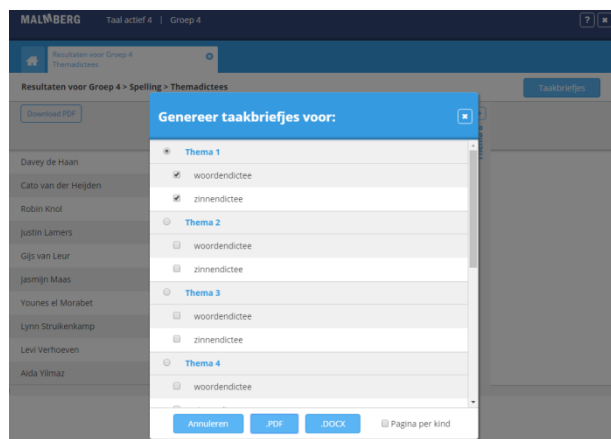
MALMBERG Taal actief 4 | Groep 4

?

Resultaten voor Groep 4 Themadictees

Resultaten voor Groep 4 > Spelling > Themadictees

Taakbriefjes

Download PDF

Davey de Haan

Cato van der Heijden

Robin Knol

Justin Lamers

Gijs van Leur

Jasmijn Maas

Younes el Morabet

Lynn Struikenkamp

Levi Verhoeven

Aida Yilmaz

Genereer taakbriefjes voor:

Thema 1

woordendictee

zinnendictee

Thema 2

woordendictee

zinnendictee

Thema 3

woordendictee

zinnendictee

Thema 4

woordendictee

Annuleren

.PDF

.DOCX

Pagina per kind